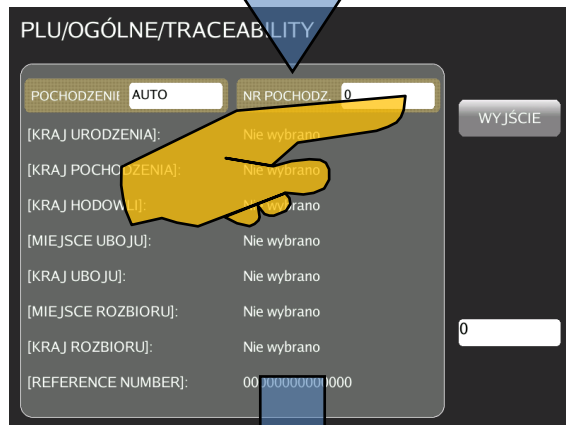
PLU/OGÓLNE/TRACEABILITY

POCHODZENI AUTO

NR POCHODZ 0

WYJŚCIE

[KRAJ URODZENIA]: Nie wybrano

[KRAJ POCHO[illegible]ZENIA]: Nie wybrano

[KRAJ HODOW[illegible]LI]: N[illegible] wybrano

[MIEJSCE UBOJU]: Nie wybrano

[KRAJ UBOJU]: Nie wybrano

[MIEJSCE ROZBIORU]: Nie wybrano

[KRAJ ROZBIORU]: Nie wybrano

[REFERENCE NUMBER]: 00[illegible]000000000000

0